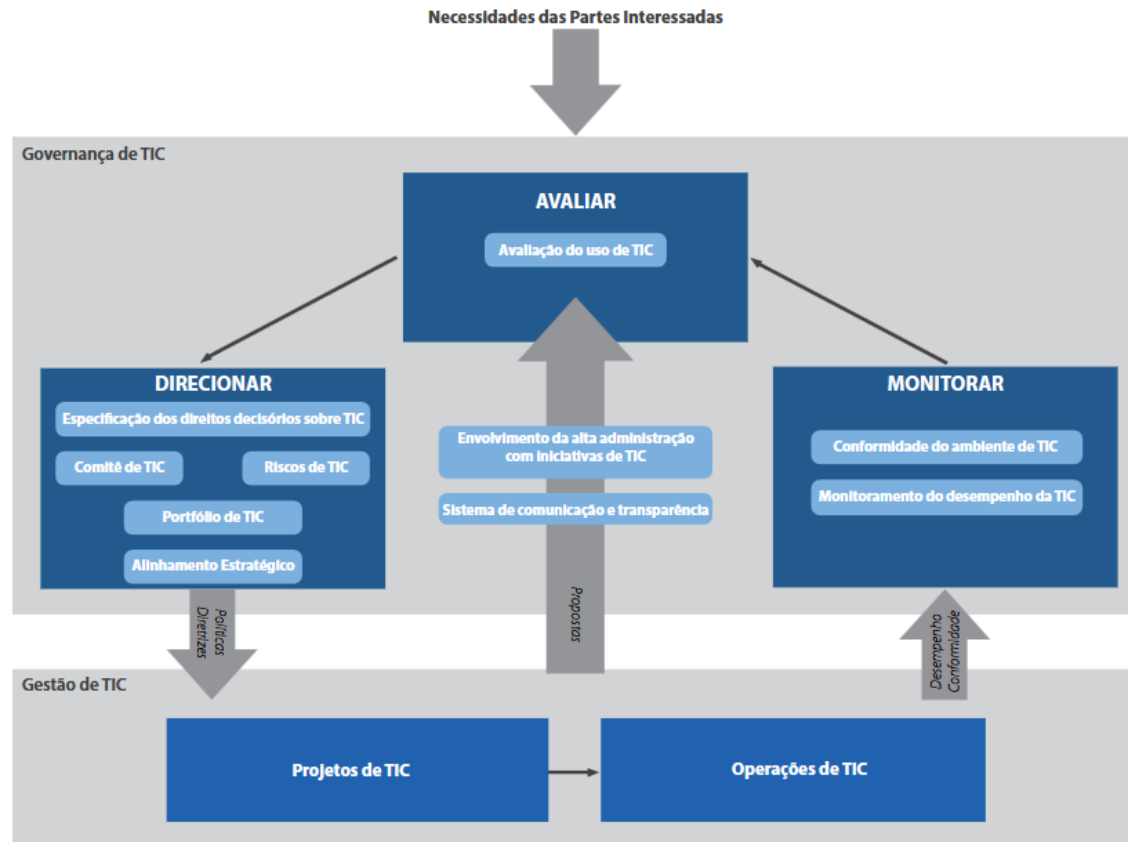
Necessidades das Partes Interessadas

Governança de TIC

AVALIAR

Avaliação do uso de TIC

DIRECIONAR

Especificação dos direitos decisórios sobre TIC

Comitê de TIC

Riscos de TIC

Portfólio de TIC

Alinhamento Estratégico

Envolvimento da alta administração com iniciativas de TIC

Sistema de comunicação e transparência

MONITORAR

Conformidade do ambiente de TIC

Monitoramento do desempenho da TIC

Políticas
Diretrizes

Propostas

Desempenho
Conformidade

Gestão de TIC

Projetos de TIC

Operações de TIC